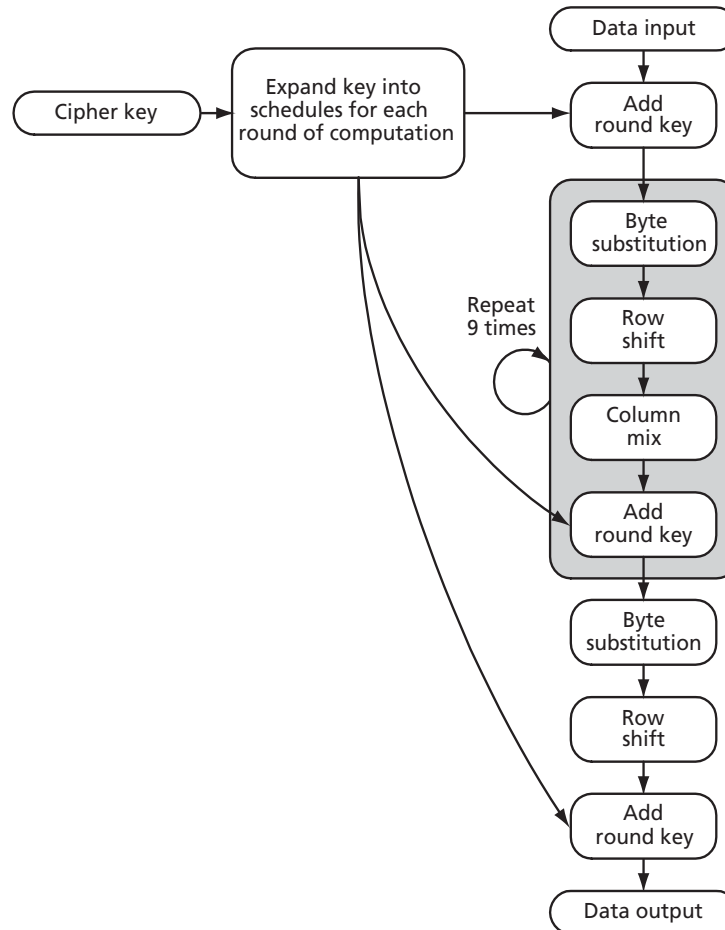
Data input

Cipher key

Expand key into schedules for each round of computation

Add round key

Byte substitution

Repeat 9 times

Row shift

Column mix

Add round key

Byte substitution

Row shift

Add round key

Data output